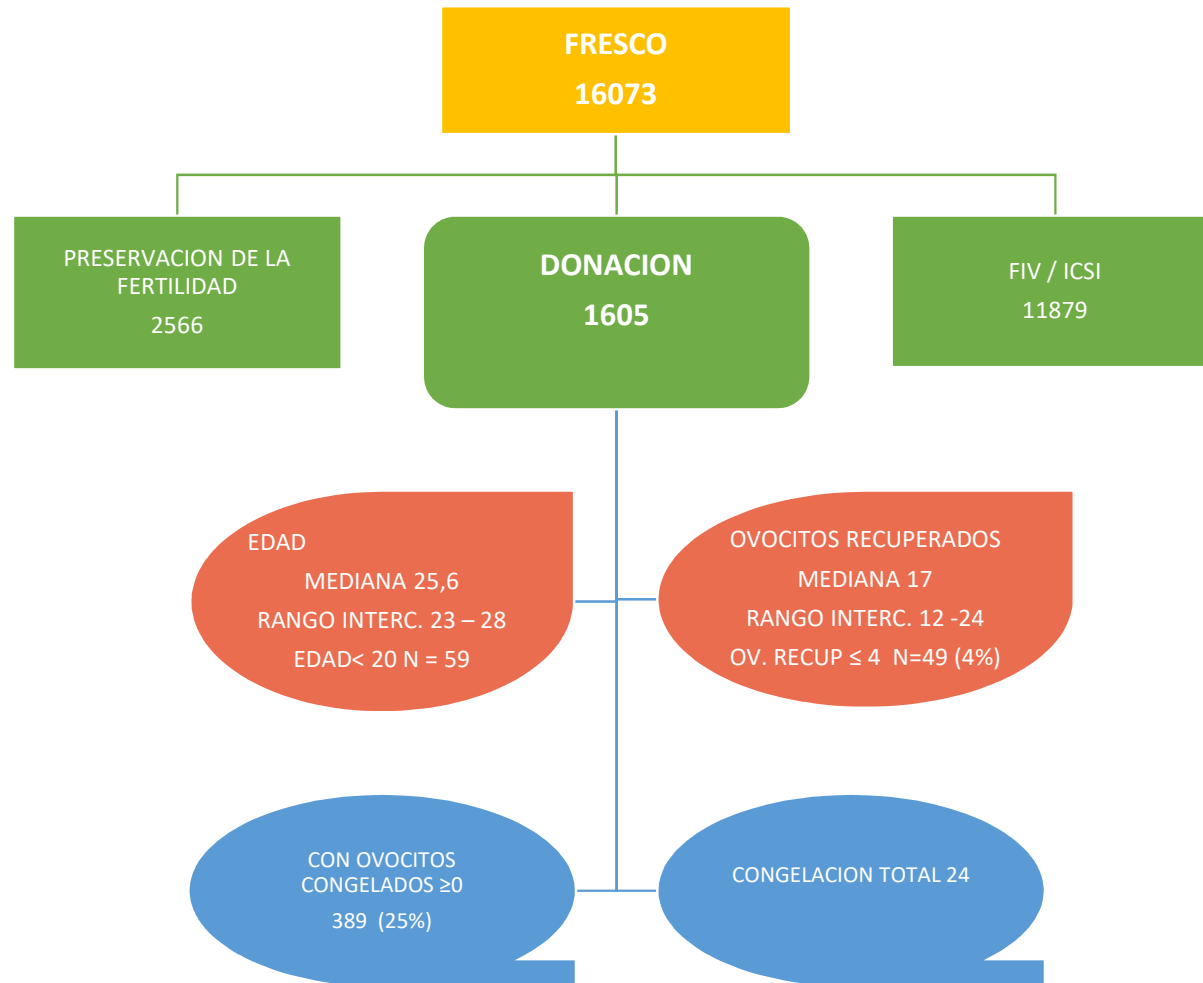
FRESCO
16073

PRESERVACION DE LA FERTILIDAD
2566

DONACION
1605

FIV / ICSI
11879

EDAD
MEDIANA 25,6
RANGO INTERC. 23 – 28
EDAD< 20 N = 59

OVOCITOS RECUPERADOS
MEDIANA 17
RANGO INTERC. 12 -24
OV. RECUP ≤ 4 N=49 (4%)

CON OVOCITOS CONGELADOS ≥0
389 (25%)

CONGELACION TOTAL 24